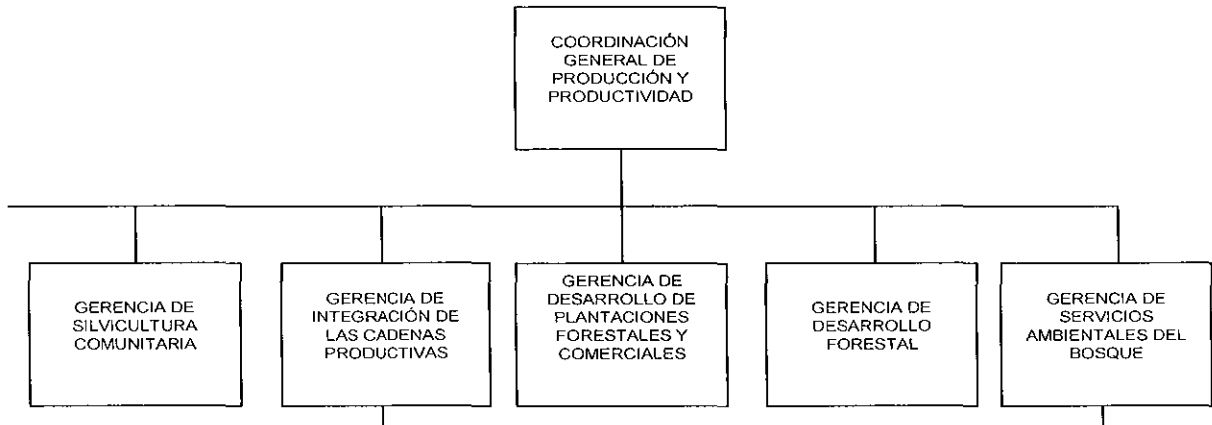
COORDINACIÓN GENERAL DE PRODUCCIÓN Y PRODUCTIVIDAD

GERENCIA DE SILVICULTURA COMUNITARIA

GERENCIA DE INTEGRACIÓN DE LAS CADENAS PRODUCTIVAS

GERENCIA DE DESARROLLO DE PLANTACIONES FORESTALES Y COMERCIALES

GERENCIA DE DESARROLLO FORESTAL

GERENCIA DE SERVICIOS AMBIENTALES DEL BOSQUE